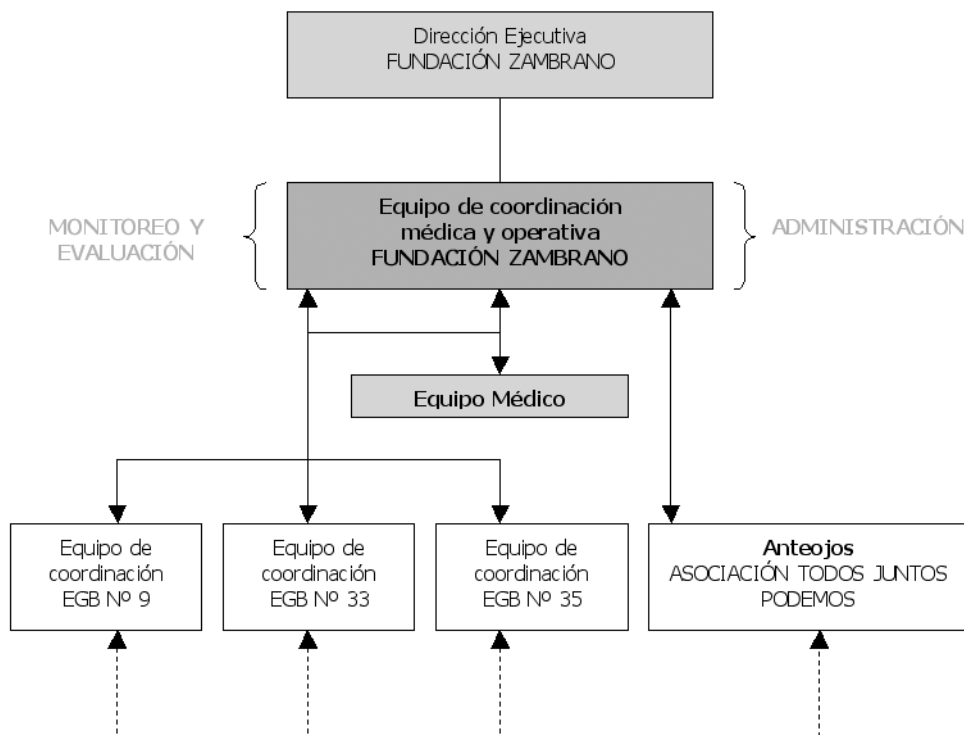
Dirección Ejecutiva
FUNDACIÓN ZAMBRANO

MONITOREO Y EVALUACIÓN

Equipo de coordinación médica y operativa
FUNDACIÓN ZAMBRANO

ADMINISTRACIÓN

Equipo Médico

Equipo de coordinación EGB Nº 9

Equipo de coordinación EGB Nº 33

Equipo de coordinación EGB Nº 35

Anteojos
ASOCIACIÓN TODOS JUNTOS PODEMOS